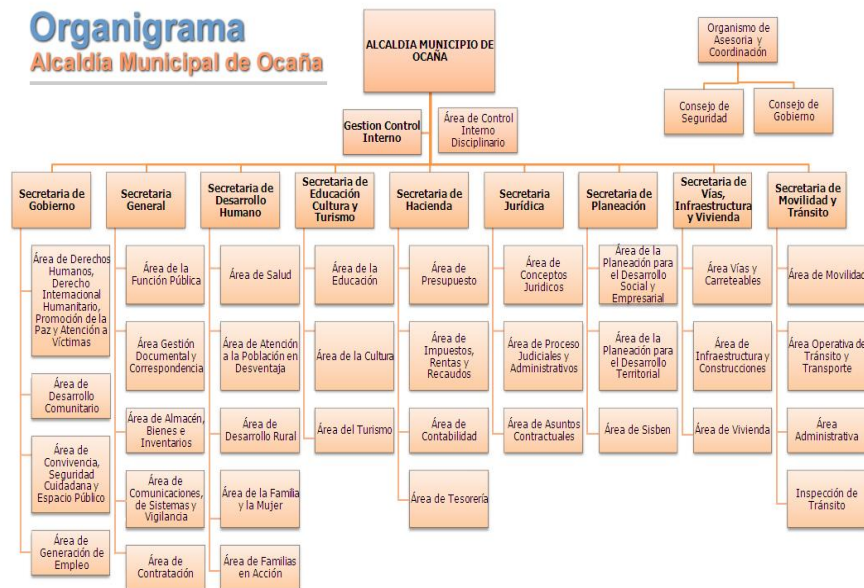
Organigrama
Alcaldía Municipal de Ocaña

ALCALDIA MUNICIPIO DE OCAÑA

Organismo de Asesoría y Coordinación

Consejo de Seguridad

Consejo de Gobierno

Gestion Control Interno

Área de Control Interno Disciplinario

Secretaria de Gobierno

Área de Derechos Humanos, Derecho Internacional Humanitario, Promoción de la Paz y Atención a Víctimas

Área de Desarrollo Comunitario

Área de Convivencia, Seguridad Cuidadana y Espacio Público

Área de Generación de Empleo

Secretaria General

Área de la Función Pública

Área Gestión Documental y Correspondencia

Área de Almacén, Bienes e Inventarios

Área de Comunicaciones, de Sistemas y Vigilancia

Área de Contratación

Secretaria de Desarrollo Humano

Área de Salud

Área de Atención a la Población en Desventaja

Área de Desarrollo Rural

Área de la Familia y la Mujer

Área de Familias en Acción

Secretaria de Educación Cultura y Turismo

Área de la Educación

Área de la Cultura

Área del Turismo

Secretaria de Hacienda

Área de Presupuesto

Área de Impuestos, Rentas y Recaudos

Área de Contabilidad

Área de Tesorería

Secretaria Jurídica

Área de Conceptos Jurídicos

Área de Proceso Judiciales y Administrativos

Área de Asuntos Contractuales

Secretaria de Planeación

Área de la Planeación para el Desarrollo Social y Empresarial

Área de la Planeación para el Desarrollo Territorial

Área de Sisben

Secretaria de Vías, Infraestructura y Vivienda

Área Vías y Carreteables

Área de Infraestructura y Construcciones

Área de Vivienda

Secretaria de Movilidad y Tránsito

Área de Movilidad

Área Operativa de Tránsito y Transporte

Área Administrativa

Inspección de Tránsito